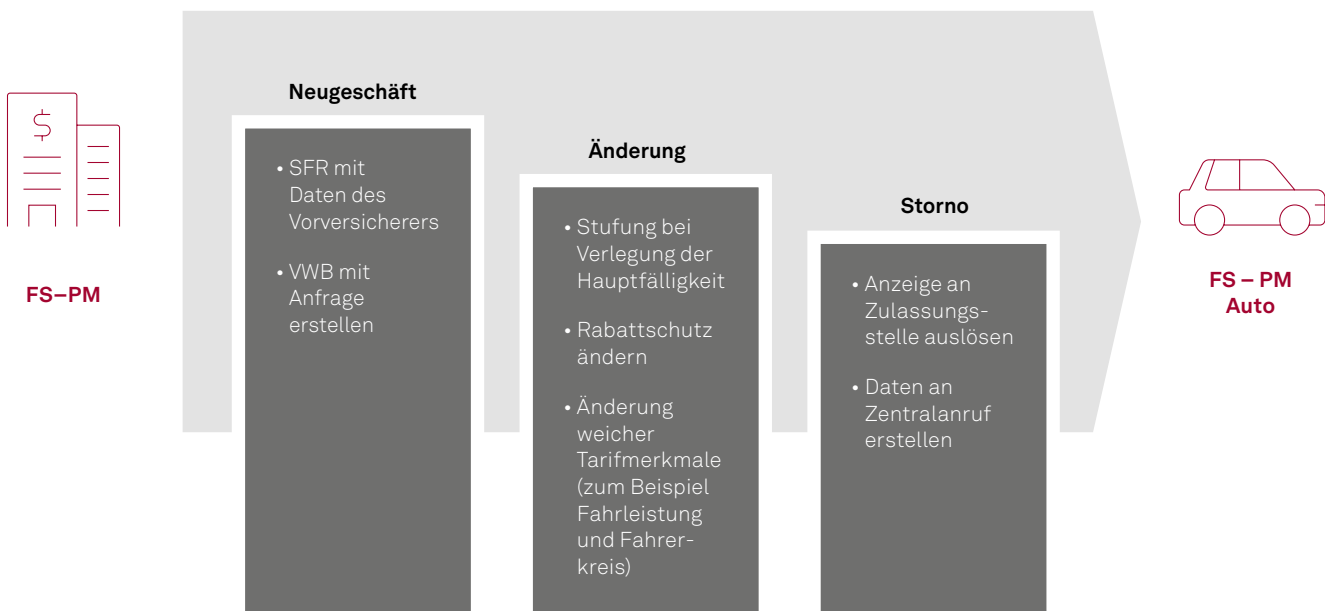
$

FS–PM

Neugeschäft

• SFR mit Daten des Vorversicherers

• VWB mit Anfrage erstellen

Änderung

• Stufung bei Verlegung der Hauptfälligkeit

• Rabattschutz ändern

• Änderung weicher Tarifmerkmale (zum Beispiel Fahrleistung und Fahrerkreis)

Storno

• Anzeige an Zulassungsstelle auslösen

• Daten an Zentralanruf erstellen

FS – PM Auto